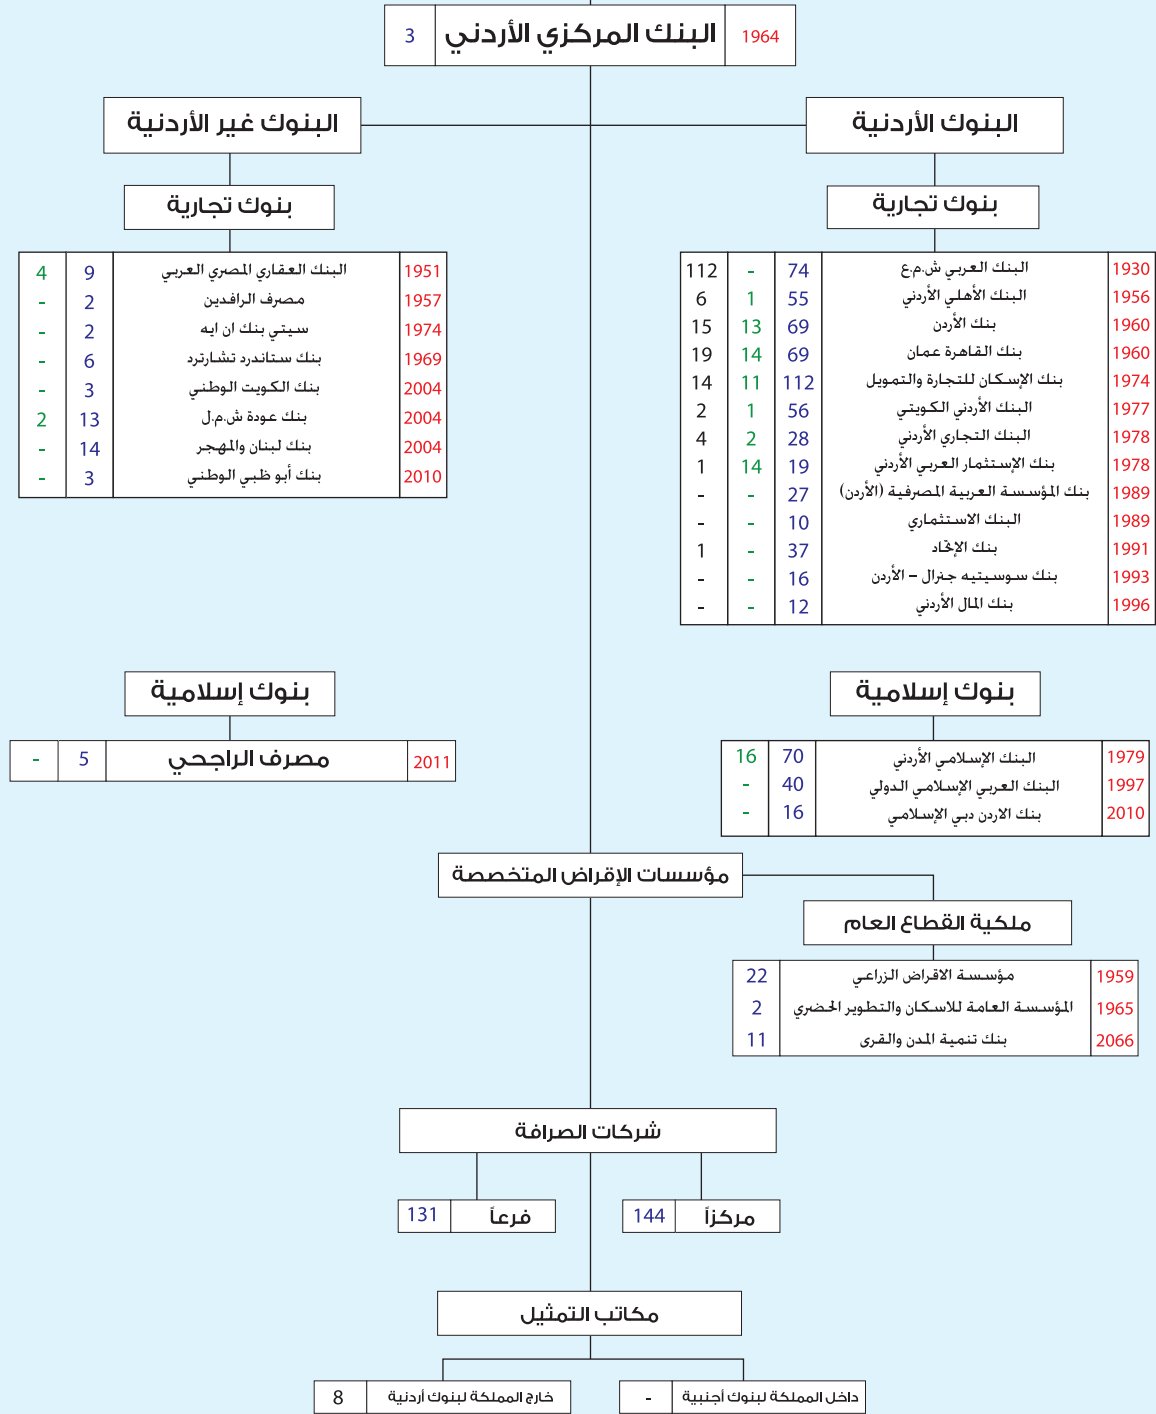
| 1964 | البنك المركزي الأردني | 3 |
|---|---|---|

البنوك الأردنية

البنوك غير الأردنية

بنوك تجارية

| 1930 | البنك العربي ش.م.ع | 74 | - | 112 |
|---|---|---|---|---|
| 1956 | البنك الأهلي الأردني | 55 | 1 | 6 |
| 1960 | بنك الأردن | 69 | 13 | 15 |
| 1960 | بنك القاهرة عمان | 69 | 14 | 19 |
| 1974 | بنك الإسكان للتجارة والتمويل | 112 | 11 | 14 |
| 1977 | البنك الأردني الكويتي | 56 | 1 | 2 |
| 1978 | البنك التجاري الأردني | 28 | 2 | 4 |
| 1978 | بنك الإستثمار العربي الأردني | 19 | 14 | 1 |
| 1989 | بنك المؤسسة العربية المصرفية (الأردن) | 27 | - | - |
| 1989 | البنك الاستثماري | 10 | - | - |
| 1991 | بنك الإتحاد | 37 | - | 1 |
| 1993 | بنك سوسيتيه جنرال – الأردن | 16 | - | - |
| 1996 | بنك المال الأردني | 12 | - | - |

بنوك تجارية

| 1951 | البنك العقاري المصري العربي | 9 | 4 |
|---|---|---|---|
| 1957 | مصرف الرافدين | 2 | - |
| 1974 | سيتي بنك ان ايه | 2 | - |
| 1969 | بنك ستاندرد تشارترد | 6 | - |
| 2004 | بنك الكويت الوطني | 3 | - |
| 2004 | بنك عودة ش.م.ل | 13 | 2 |
| 2004 | بنك لبنان والمهجر | 14 | - |
| 2010 | بنك أبو ظبي الوطني | 3 | - |

بنوك إسلامية

| 1979 | البنك الإسلامي الأردني | 70 | 16 |
|---|---|---|---|
| 1997 | البنك العربي الإسلامي الدولي | 40 | - |
| 2010 | بنك الاردن دبي الإسلامي | 16 | - |

بنوك إسلامية

| 2011 | مصرف الراجحي | 5 | - |
|---|---|---|---|

مؤسسات الإقراض المتخصصة

ملكية القطاع العام

| 1959 | مؤسسة الاقراض الزراعي | 22 |
|---|---|---|
| 1965 | المؤسسة العامة للاسكان والتطوير الحضري | 2 |
| 2066 | بنك تنمية المدن والقرى | 11 |

شركات الصرافة

| مركزاً | 144 |
|---|---|

| فرعاً | 131 |
|---|---|

مكاتب التمثيل

| داخل المملكة لبنوك أجنبية | - |
|---|---|

| خارج المملكة لبنوك أردنية | 8 |
|---|---|